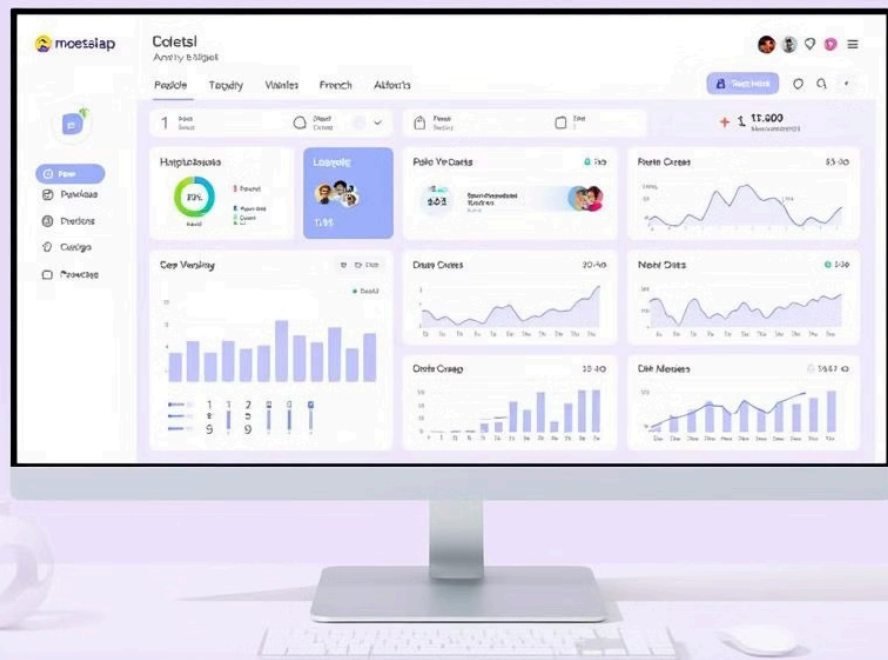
moetslap

Coletsl
Anthy Bligot

Peplde Toqdiy Visnles French Aitlonts

1

+ 1 11,000

Pare
Purchass
Predions
Cusrgo
Panctiee

Haiplotsiouts
10%

Loayolle

Palio Veoatts

Pesfo Coses
$5.00

Cep Vensiuy

Drats Cates
20.40

Noht Dets

Orofe Cesap
30.40

Dilt Meuses
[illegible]

1 1 2 0
9 9